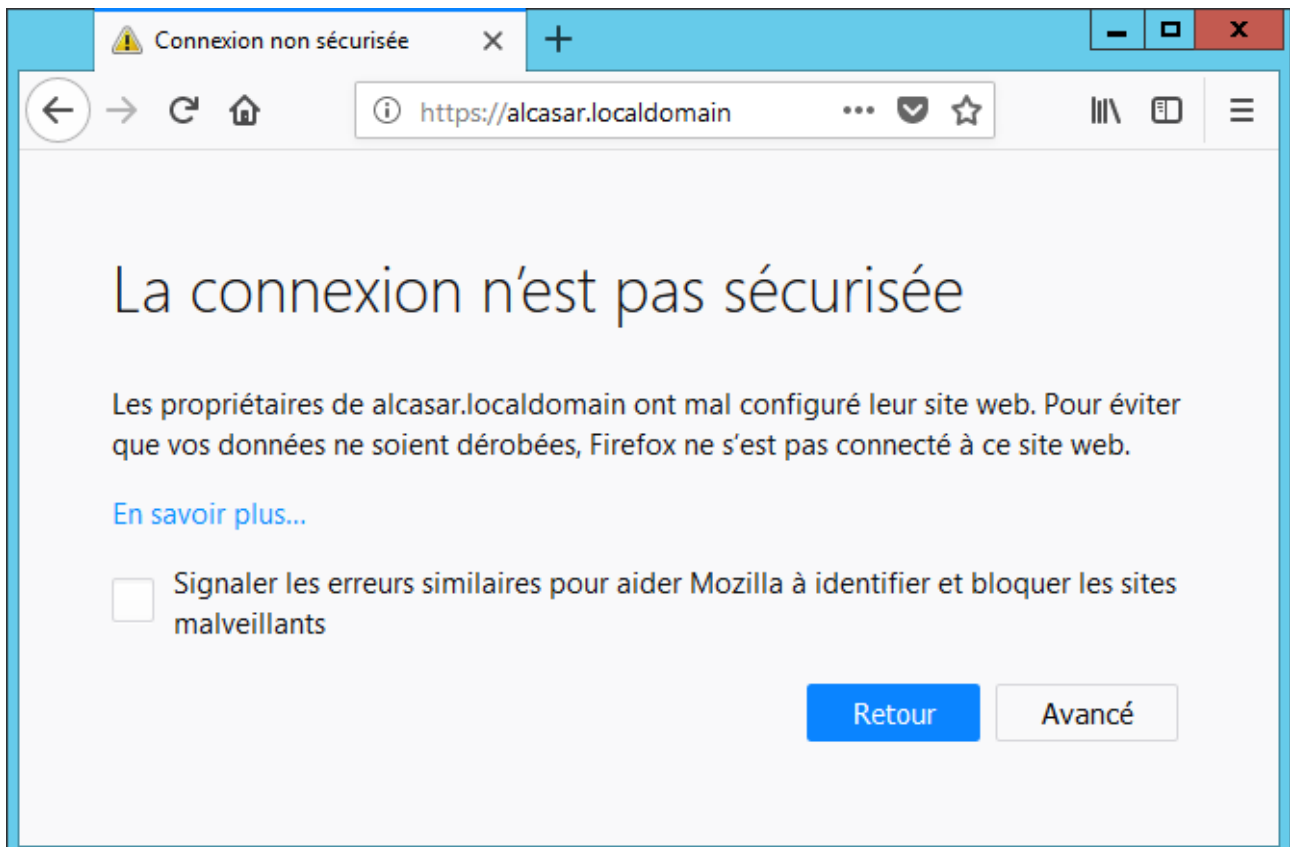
Connexion non sécurisée

https://alcasar.localdomain

La connexion n’est pas sécurisée

Les propriétaires de alcasar.localdomain ont mal configuré leur site web. Pour éviter que vos données ne soient dérobées, Firefox ne s’est pas connecté à ce site web.

En savoir plus…

Signaler les erreurs similaires pour aider Mozilla à identifier et bloquer les sites malveillants

Retour

Avancé